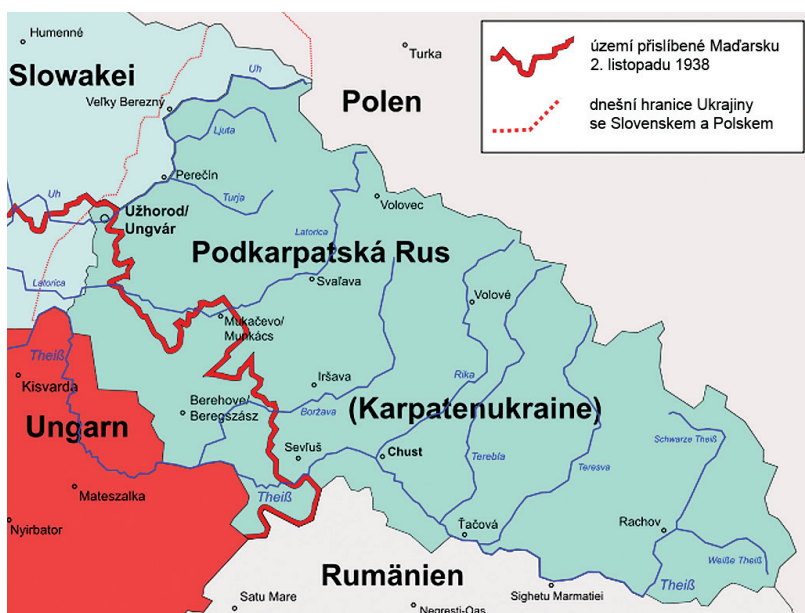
území přislíbené Maďarsku 2. listopadu 1938

dnešní hranice Ukrajiny se Slovenskem a Polskem

Humenné

Slowakei

Turka

Uh

Polen

Veľky Berezný

Ljuta

Perečín

Turja

Uh

Užhorod/ Ungvár

Volovec

Podkarpatská Rus

Latorica

Latorica

Svaľava

Volové

Mukačevo/ Munkács

Theiß

Kisvarda

Iršava

Rika

Berehove/ Beregszász

Borżava

(Karpatenukraine)

Ungarn

Sevľuš

Chust

Terebla

Schwarze Theiß

Teresva

Mateszalka

Theiß

Nyirbator

Ťačová

Rachov

Theiß

Weiße Theiß

Rumänien

Satu Mare

Sighetu Marmatiei

Negresti-Oas